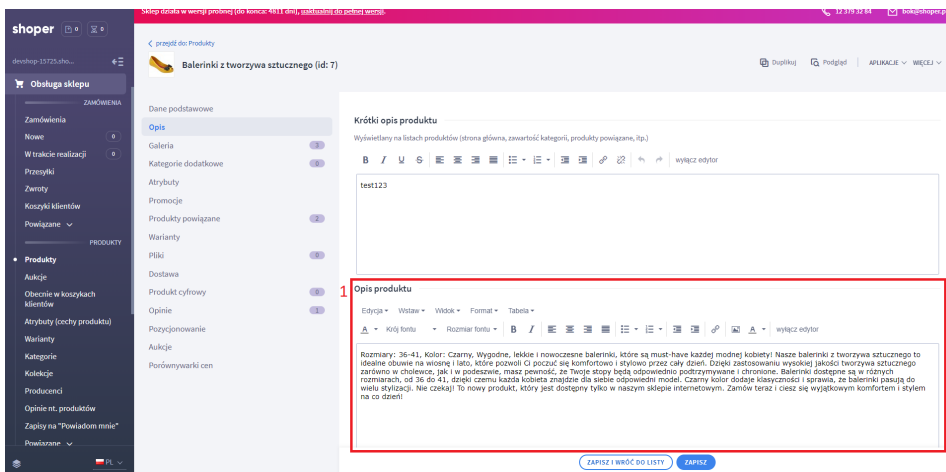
shoper 0 0

Sklep działa w wersji próbnej (do końca: 4811 dni), uaktualnij do pełnej wersji.

12 379 32 84 bok@shoper.p

devshop-15725.sho...

Obsługa sklepu

ZAMÓWIENIA

Zamówienia

Nowe 0

W trakcie realizacji 0

Przesyłki

Zwroty

Koszyki klientów

Powiązane

PRODUKTY

Produkty

Aukcje

Obecnie w koszykach klientów

Atrybuty (cechy produktu)

Warianty

Kategorie

Kolekcje

Producenci

Opinie nt. produktów

Zapisy na "Powiadom mnie"

Powiązane

PL

< przejdź do: Produkty

Balerinki z tworzywa sztucznego (id: 7)

Duplikuj Podgląd APLIKACJE WIĘCEJ

Dane podstawowe

Opis

Galeria 3

Kategorie dodatkowe 0

Atrybuty

Promocje

Produkty powiązane 2

Warianty

Pliki 0

Dostawa

Produkt cyfrowy 0

Opinie 1

Pozycjonowanie

Aukcje

Porównywarki cen

Krótki opis produktu

Wyświetlany na listach produktów (strona główna, zawartość kategorii, produkty powiązane, itp.)

B I U S wyłącz edytor

test123

1

Opis produktu

Edycja Wstaw Widok Format Tabela

A Krój fontu Rozmiar fontu B I A wyłącz edytor

Rozmiary: 36-41, Kolor: Czarny, Wygodne, lekkie i nowoczesne balerinki, które są must-have każdej modnej kobiety! Nasze balerinki z tworzywa sztucznego to idealne obuwie na wiosnę i lato, które pozwoli Ci poczuć się komfortowo i stylowo przez cały dzień. Dzięki zastosowaniu wysokiej jakości tworzywa sztucznego zarówno w cholewce, jak i w podeszwie, masz pewność, że Twoje stopy będą odpowiednio podtrzymywane i chronione. Balerinki dostępne są w różnych rozmiarach, od 36 do 41, dzięki czemu każda kobieta znajdzie dla siebie odpowiedni model. Czarny kolor dodaje klasyczności i sprawia, że balerinki pasują do wielu stylizacji. Nie czekaj! To nowy produkt, który jest dostępny tylko w naszym sklepie internetowym. Zamów teraz i ciesz się wyjątkowym komfortem i stylem na co dzień!

ZAPISZ I WRÓĆ DO LISTY ZAPISZ